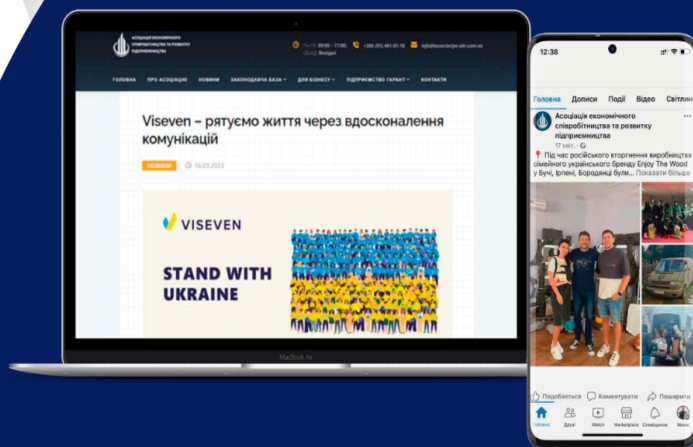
АСОЦІАЦІЯ ЕКОНОМІЧНОГО СПІВРОБІТНИЦТВА ТА РОЗВИТКУ ПІДПРИЄМНИЦТВА

Пн-Пт: 09:00 – 17:00 Сб-Нд: Вихідні

+380 (93) 481-01-18

info@association-eko.com.ua

ГОЛОВНА ПРО АСОЦІАЦІЮ НОВИНИ ЗАКОНОДАВЧА БАЗА ДЛЯ БІЗНЕСУ ПІДПРИЄМНИЦТВО ГАРАНТ КОНТАКТИ

Viseven – рятуємо життя через вдосконалення комунікацій

НОВИНИ 16.03.2023

VISEVEN

STAND WITH UKRAINE

MacBook Air

12:38

Головна Дописи Події Відео Світлини

Асоціація економічного співробітництва та розвитку підприємництва

17 квіт.

📍 Під час російського вторгнення виробництво сімейного українського бренду Enjoy The Wood у Бучі, Ірпені, Бородянці були... Показати більше

Подобається Коментувати Поширити

Головна Друзі Watch Marketplace Сповіщення Меню